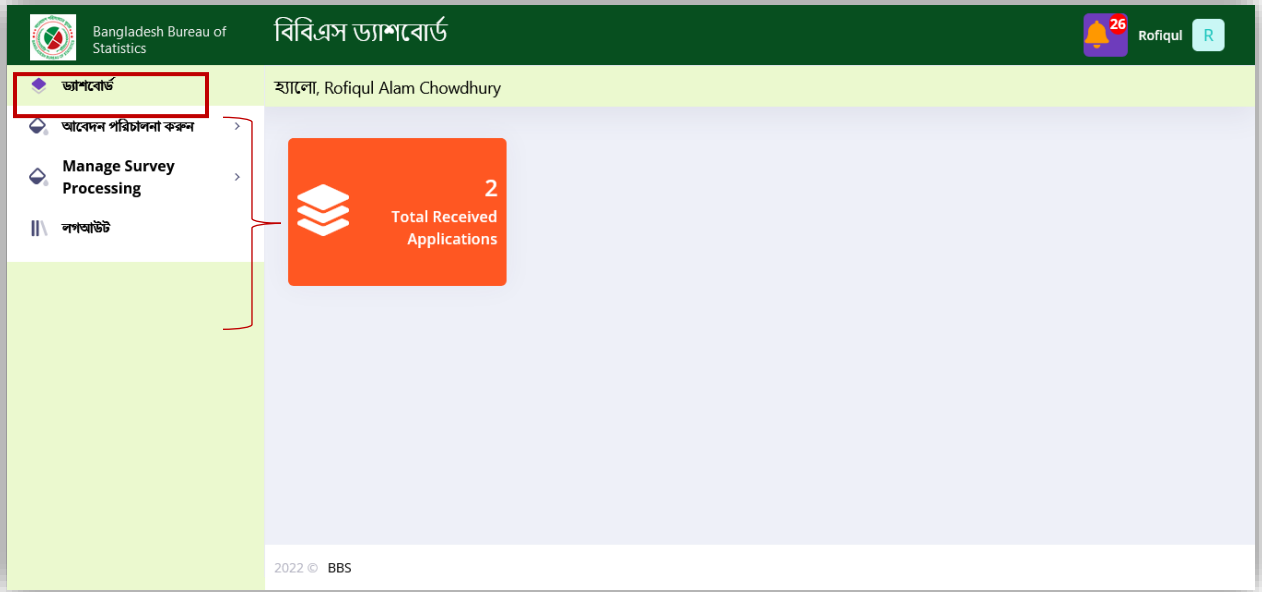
Bangladesh Bureau of Statistics

বিবিএস ড্যাশবোর্ড

26

Rofiqul

R

ড্যাশবোর্ড

আবেদন পরিচালনা করুন

Manage Survey Processing

লগআউট

হ্যালো, Rofiqul Alam Chowdhury

2

Total Received Applications

2022 © BBS